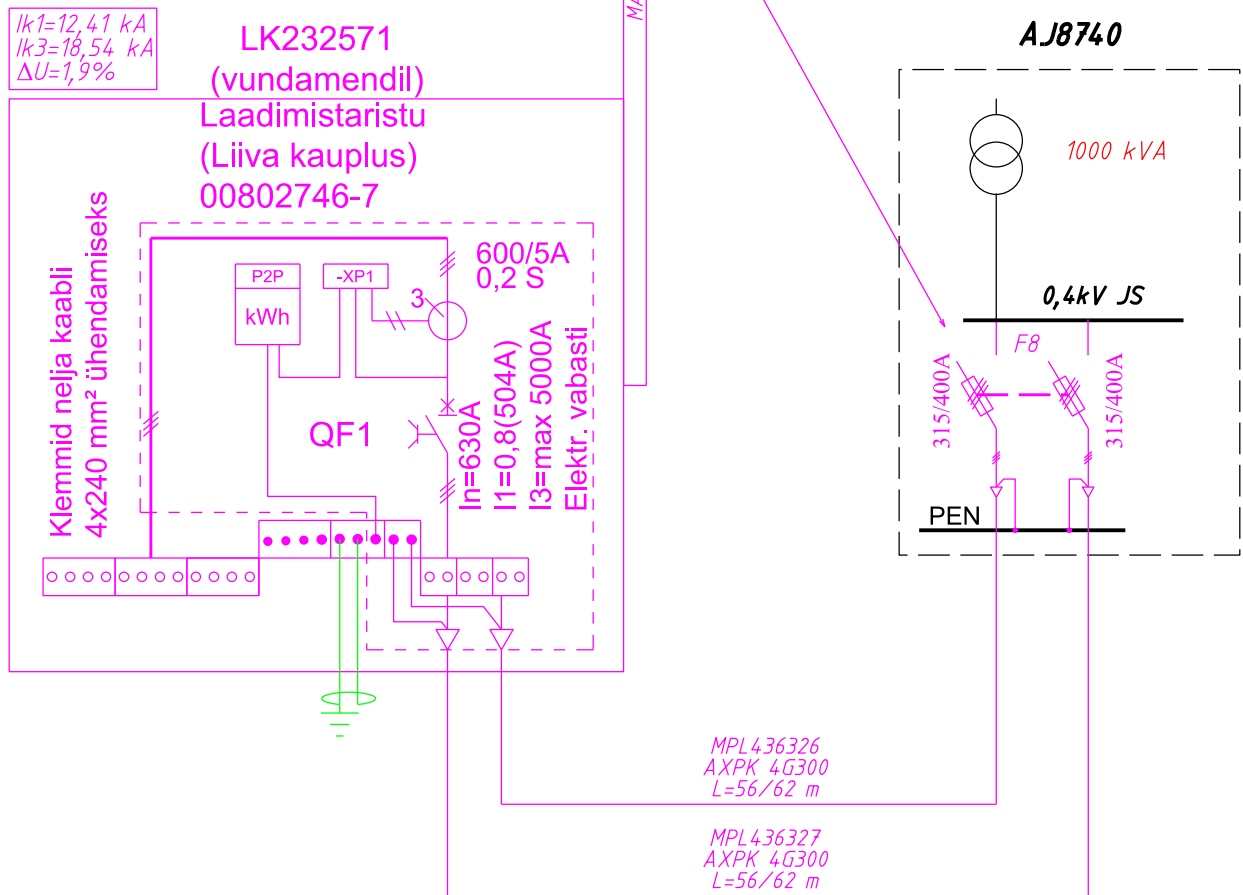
Ik1=12,41 kA
Ik3=18,54 kA
ΔU=1,9%

LK232571
(vundamendil)
Laadimistaristu
(Liiva kauplus)
00802746-7

MA

AJ8740

1000 kVA

Klemmid nelja kaabli 4x240 mm² ühendamiseks

P2P
kWh

-XP1

3

600/5A
0,2 S

QF1

In=630A
I1=0,8(504A)
I3=max 5000A
Elektr. vabasti

0,4kV JS

F8

315/400A

315/400A

PEN

MPL436326
AXPK 4G300
L=56/62 m

MPL436327
AXPK 4G300
L=56/62 m